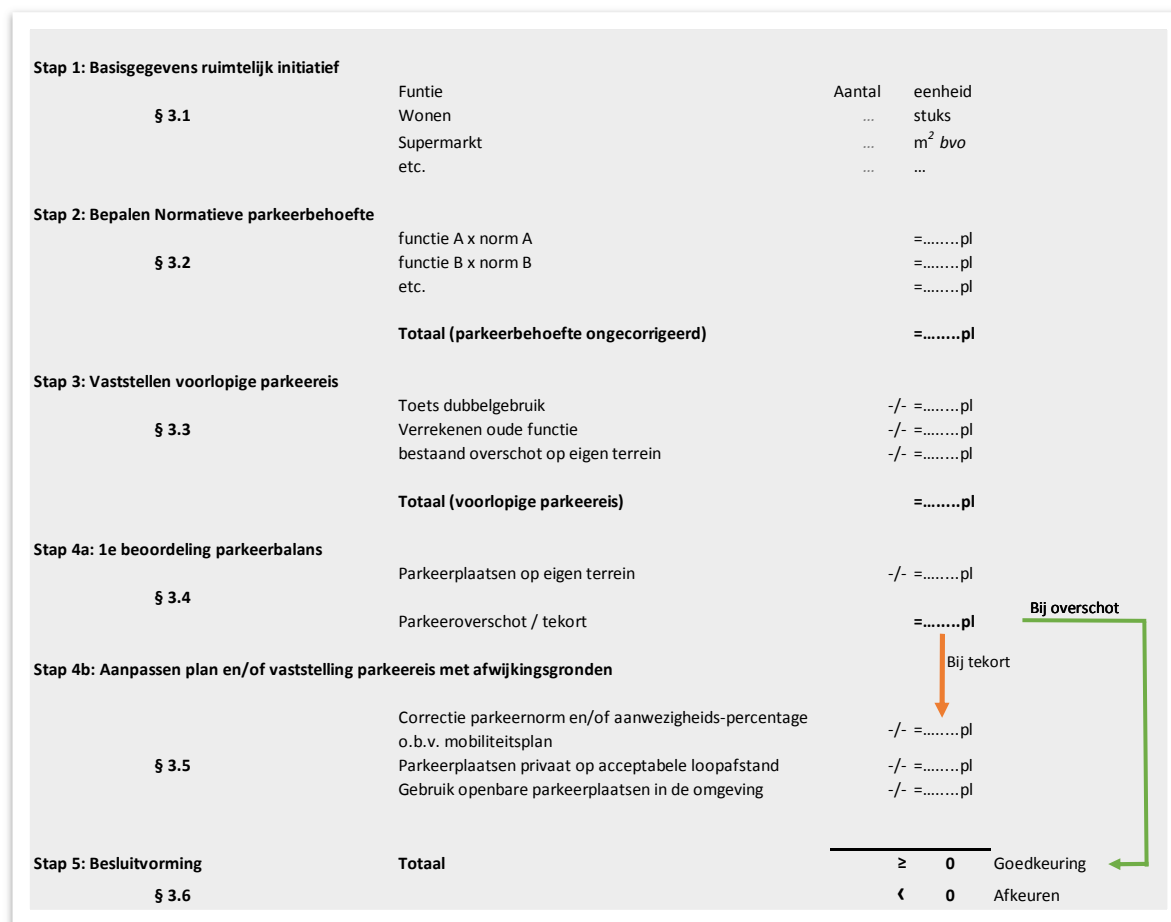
Stap 1: Basisgegevens ruimtelijk initiatief

| | Funtie | Aantal | eenheid |
|---|---|---|---|
| § 3.1 | Wonen | ... | stuks |
| | Supermarkt | ... | $m^2$ *bvo* |
| | etc. | ... | ... |

Stap 2: Bepalen Normatieve parkeerbehoefte

| | | |
|---|---|---|
| | functie A x norm A | =........pl |
| § 3.2 | functie B x norm B | =........pl |
| | etc. | =........pl |
| | **Totaal (parkeerbehoefte ongecorrigeerd)** | **=........pl** |

Stap 3: Vaststellen voorlopige parkeereis

| | | |
|---|---|---|
| | Toets dubbelgebruik | -/- =........pl |
| § 3.3 | Verrekenen oude functie | -/- =........pl |
| | bestaand overschot op eigen terrein | -/- =........pl |
| | **Totaal (voorlopige parkeereis)** | **=........pl** |

Stap 4a: 1e beoordeling parkeerbalans

| | | |
|---|---|---|
| | Parkeerplaatsen op eigen terrein | -/- =........pl |
| § 3.4 | | |
| | Parkeeroverschot / tekort | **=........pl** |

Bij overschot

Bij tekort

Stap 4b: Aanpassen plan en/of vaststelling parkeereis met afwijkingsgronden

| | | |
|---|---|---|
| | Correctie parkeernorm en/of aanwezigheids-percentage o.b.v. mobiliteitsplan | -/- =........pl |
| § 3.5 | Parkeerplaatsen privaat op acceptabele loopafstand | -/- =........pl |
| | Gebruik openbare parkeerplaatsen in de omgeving | -/- =........pl |

| | | | | |
|---|---|---|---|---|
| **Stap 5: Besluitvorming** | **Totaal** | **≥** | **0** | Goedkeuring |
| **§ 3.6** | | **<** | **0** | Afkeuren |